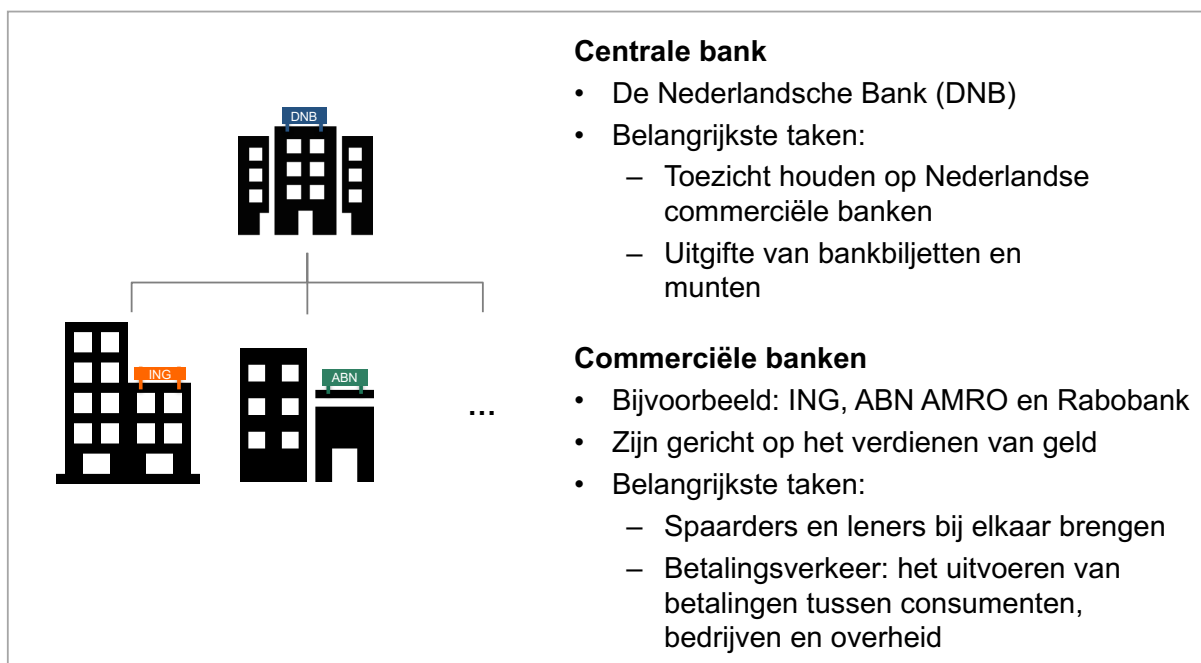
DNB

ING

ABN

...

**Centrale bank**

- De Nederlandsche Bank (DNB)
- Belangrijkste taken:
  - Toezicht houden op Nederlandse commerciële banken
  - Uitgifte van bankbiljetten en munten

**Commerciële banken**

- Bijvoorbeeld: ING, ABN AMRO en Rabobank
- Zijn gericht op het verdienen van geld
- Belangrijkste taken:
  - Spaarders en leners bij elkaar brengen
  - Betalingsverkeer: het uitvoeren van betalingen tussen consumenten, bedrijven en overheid